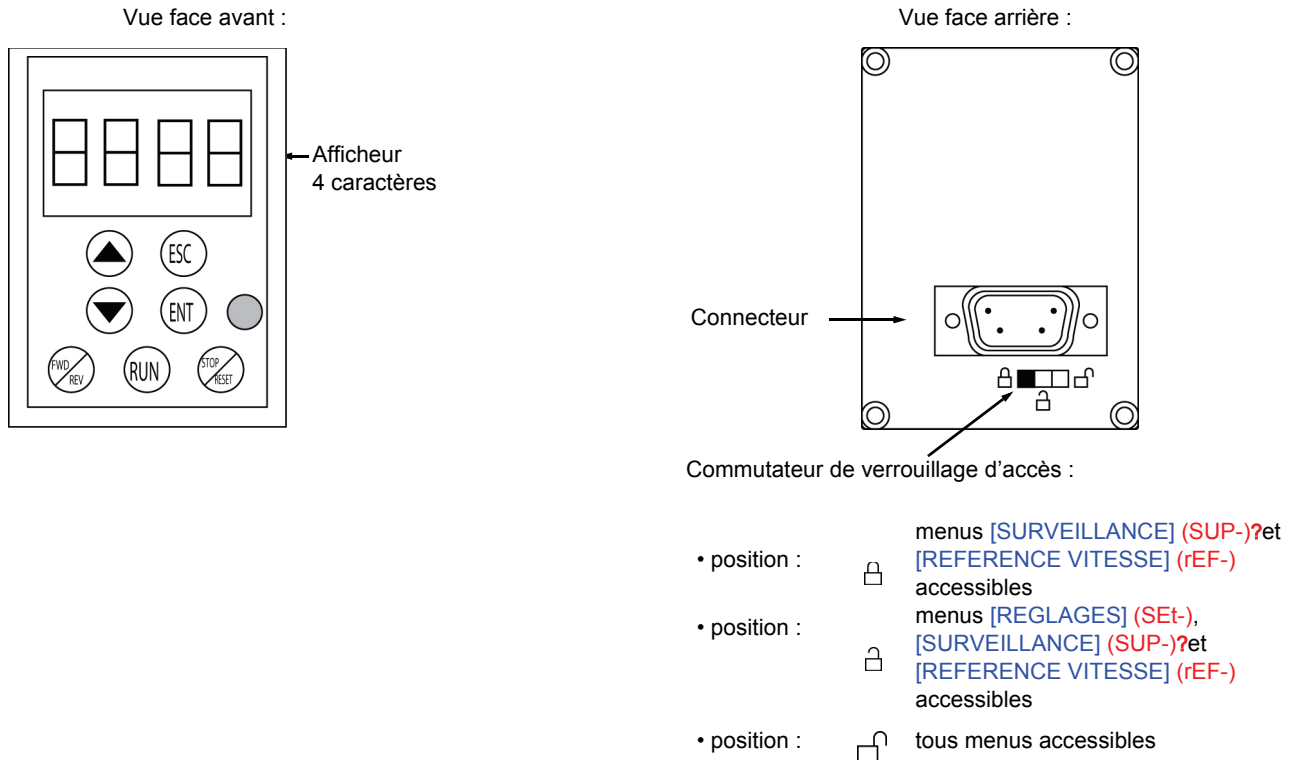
Vue face avant :

ESC

ENT

FWD REV

RUN

STOP RESET

Afficheur 4 caractères

Vue face arrière :

Connecteur

Commutateur de verrouillage d'accès :

• position : menus [SURVEILLANCE] (SUP-)?et [REFERENCE VITESSE] (rEF-) accessibles

• position : menus [REGLAGES] (SEt-), [SURVEILLANCE] (SUP-)?et [REFERENCE VITESSE] (rEF-) accessibles

• position : tous menus accessibles